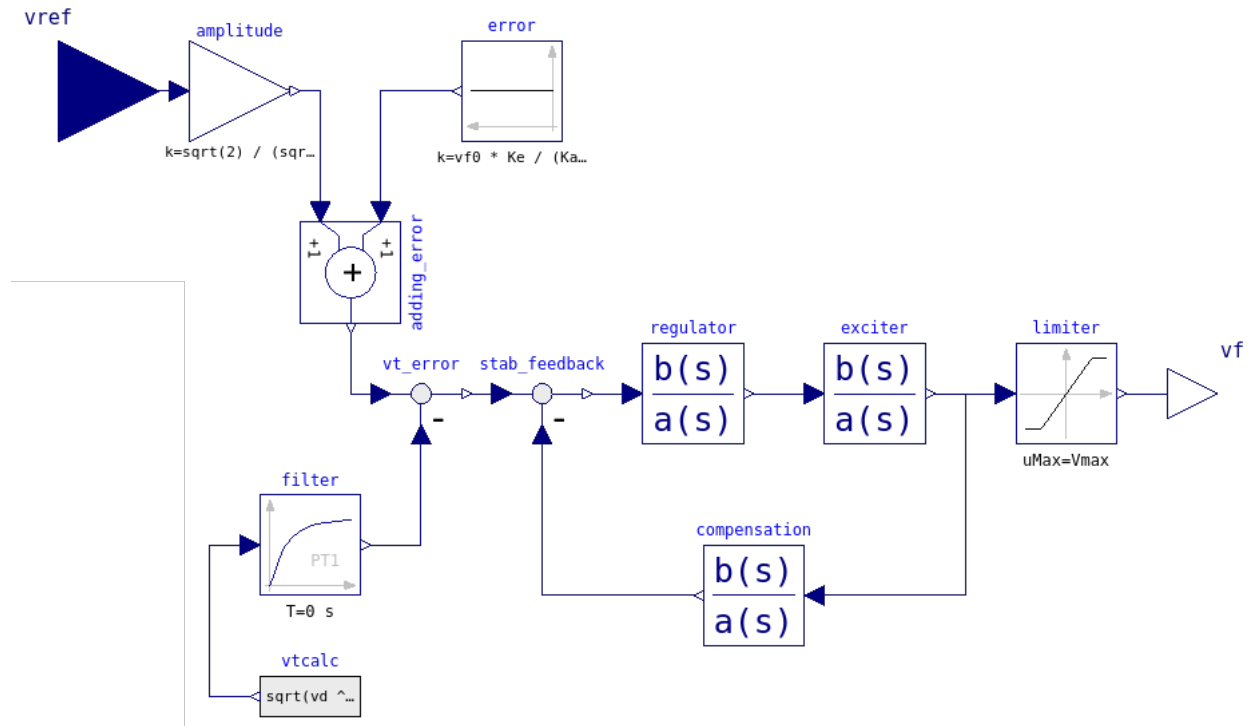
vref

amplitude

k=sqrt(2) / (sqr…

error

k=vf0 * Ke / (Ka…

+1

+1

+

adding_error

vt_error

-

stab_feedback

-

regulator

$\frac{b(s)}{a(s)}$

exciter

$\frac{b(s)}{a(s)}$

limiter

uMax=Vmax

vf

filter

PT1

T=0 s

compensation

$\frac{b(s)}{a(s)}$

vtcalc

sqrt(vd ^…